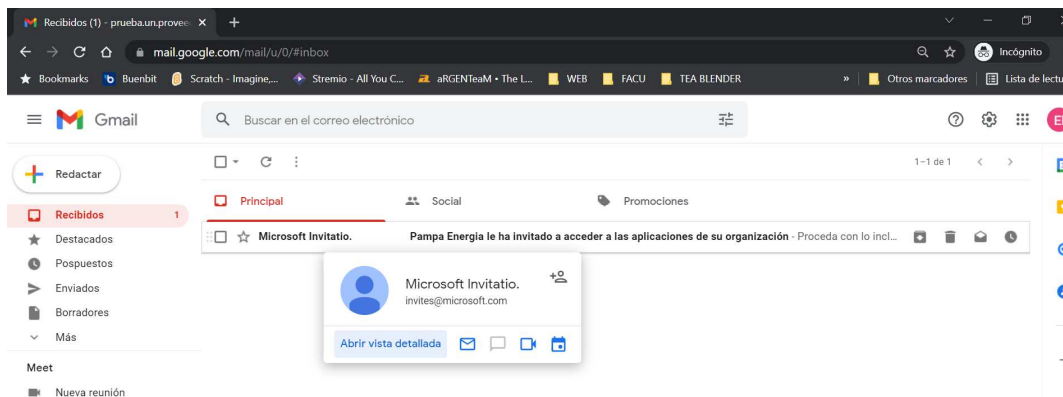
Recibidos (1) - prueba.un.provee ×

mail.google.com/mail/u/0/#inbox

Incógnito

Bookmarks   Buenbit   Scratch - Imagine,...   Stremio - All You C...   aRGENTeaM • The L...   WEB   FACU   TEA BLENDER   »   Otros marcadores   Lista de lectu

Gmail

Buscar en el correo electrónico

Redactar

Recibidos 1
Destacados
Pospuestos
Enviados
Borradores
Más

Meet
Nueva reunión

1–1 de 1

Principal   Social   Promociones

Microsoft Invitatio.   Pampa Energia le ha invitado a acceder a las aplicaciones de su organización - Proceda con lo incl...

Microsoft Invitatio.
invites@microsoft.com

Abrir vista detallada